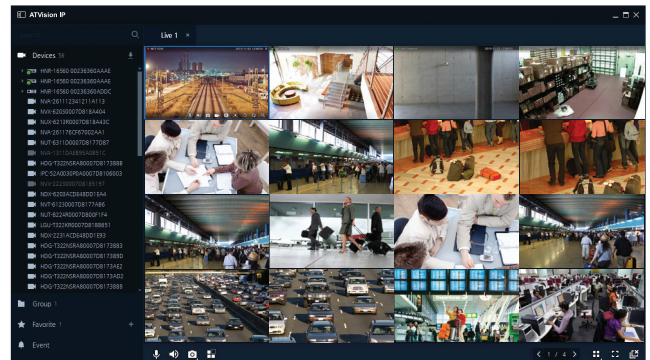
ATVision IP

Search

Live 1 ×

Devices 34

HNR-16560-00236360AAAE
HNR-16560-00236360AAAE
HNR-16560-00236360ADDC
NVR-26111234121A113
NVX-6200007D818A404
NUX-6210R0007D818A43C
NVX-26117ECF67002AA1
NUT-631100007D817707
NVX-2310A6E9A0851C
HDG-T322N5RA80007D8173888
IPC-52A0030P0A007D8106003
NVX-22230007D8185197
NDV-6200ACD648DD18A4
NVT-61230007D817786
NUT-8224R0007D800F1F4
LGU-T322KR0007D8188851
NGV-22110CD648DD1E93
HDG-T322N5RA80007D8173883
HDG-T322N5RA80007D817389D
HDG-T322N5RA80007D8173AE2
HDG-T322N5RA80007D8173AB2
HDG-T322N5RA80007D8173889

Group 1

Favorite 1

Event

1 / 4